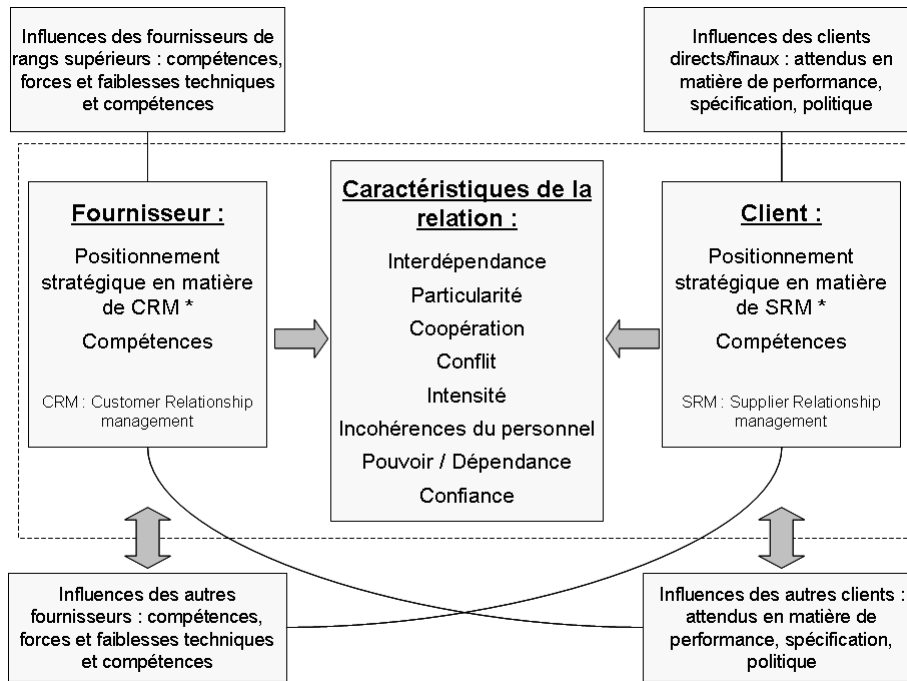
Influences des fournisseurs de rangs supérieurs : compétences, forces et faiblesses techniques et compétences

Influences des clients directs/finaux : attendus en matière de performance, spécification, politique

Fournisseur :

Positionnement stratégique en matière de CRM *

Compétences

CRM : Customer Relationship management

Caractéristiques de la relation :

Interdépendance

Particularité

Coopération

Conflit

Intensité

Incohérences du personnel

Pouvoir / Dépendance

Confiance

Client :

Positionnement stratégique en matière de SRM *

Compétences

SRM : Supplier Relationship management

Influences des autres fournisseurs : compétences, forces et faiblesses techniques et compétences

Influences des autres clients : attendus en matière de performance, spécification, politique